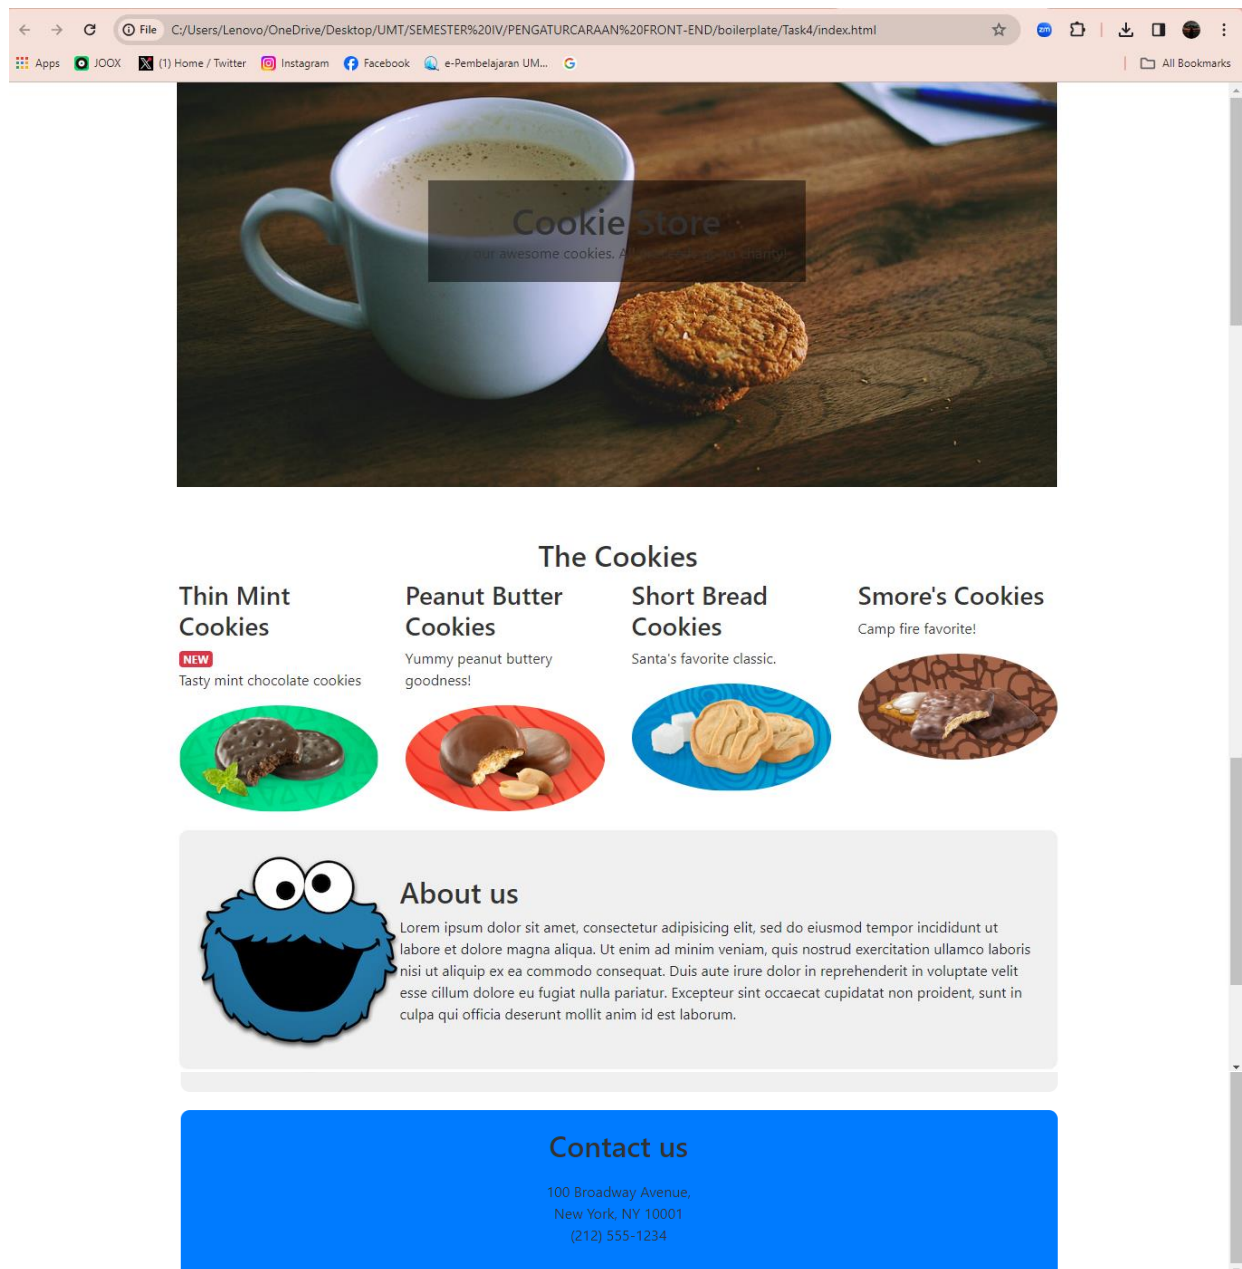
File C:/Users/Lenovo/OneDrive/Desktop/UMT/SEMESTER%20IV/PENGATURCARAAN%20FRONT-END/boilerplate/Task4/index.html

Apps JOOX (1) Home / Twitter Instagram Facebook e-Pembelajaran UM... All Bookmarks

Cookie Store

Our awesome cookies. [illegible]

The Cookies

Thin Mint Cookies

NEW

Tasty mint chocolate cookies

Peanut Butter Cookies

Yummy peanut buttery goodness!

Short Bread Cookies

Santa's favorite classic.

Smore's Cookies

Camp fire favorite!

About us

Lorem ipsum dolor sit amet, consectetur adipisicing elit, sed do eiusmod tempor incididunt ut labore et dolore magna aliqua. Ut enim ad minim veniam, quis nostrud exercitation ullamco laboris nisi ut aliquip ex ea commodo consequat. Duis aute irure dolor in reprehenderit in voluptate velit esse cillum dolore eu fugiat nulla pariatur. Excepteur sint occaecat cupidatat non proident, sunt in culpa qui officia deserunt mollit anim id est laborum.

Contact us

100 Broadway Avenue,
New York, NY 10001
(212) 555-1234